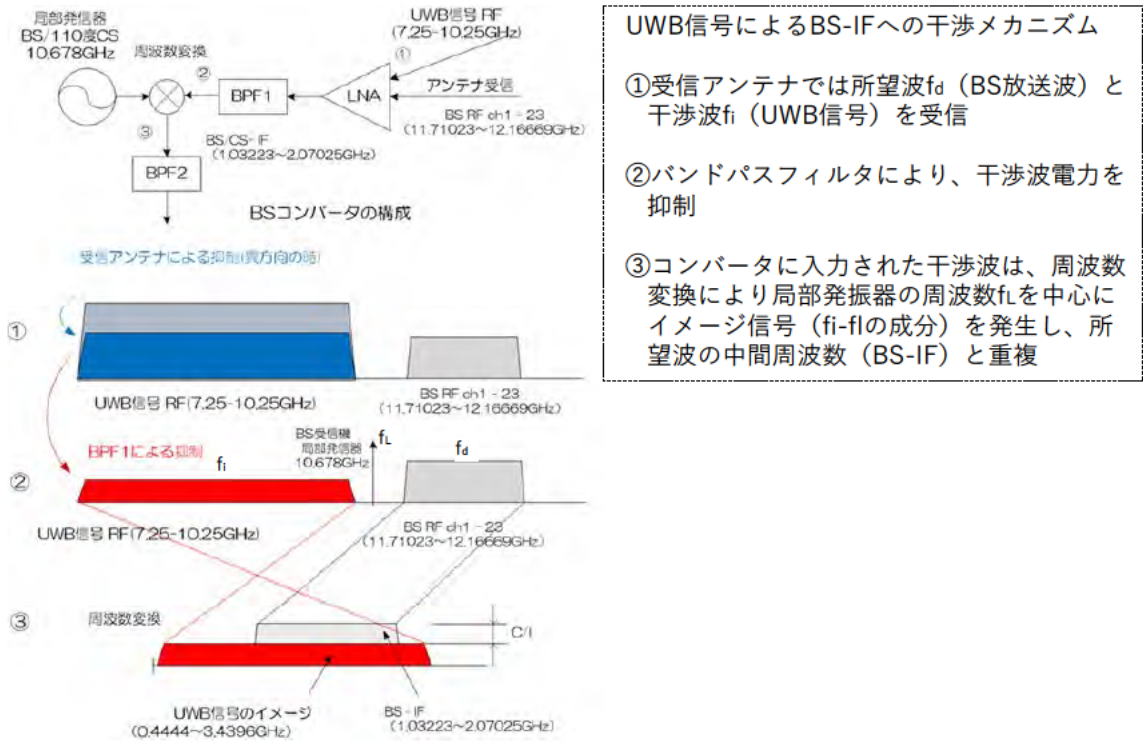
局部発信器
BS/110度CS
10.678GHz

周波数変換

②

③

BPF1

LNA

UWB信号 RF
(7.25~10.25GHz)
①

アンテナ受信

BS RF ch1 - 23
(11.71023~12.16669GHz)

BS/CS- IF
(1.03223~2.07025GHz)

BPF2

BSコンバータの構成

受信アンテナによる抑制(異方向の時)

①

UWB信号 RF(7.25-10.25GHz)

BS RF ch1 - 23
(11.71023~12.16669GHz)

BPF1による抑制

$f_i$

BS受信機
局部発信器
10.678GHz

$f_L$

$f_d$

②

UWB信号 RF(7.25-10.25GHz)

BS RF ch1 - 23
(11.71023~12.16669GHz)

③

周波数変換

C/I

UWB信号のイメージ
(0.4444~3.4396GHz)

BS - IF
(1.03223~2.07025GHz)

UWB信号によるBS-IFへの干渉メカニズム

①受信アンテナでは所望波$f_d$（BS放送波）と干渉波$f_i$（UWB信号）を受信

②バンドパスフィルタにより、干渉波電力を抑制

③コンバータに入力された干渉波は、周波数変換により局部発振器の周波数$f_L$を中心にイメージ信号（fi-flの成分）を発生し、所望波の中間周波数（BS-IF）と重複